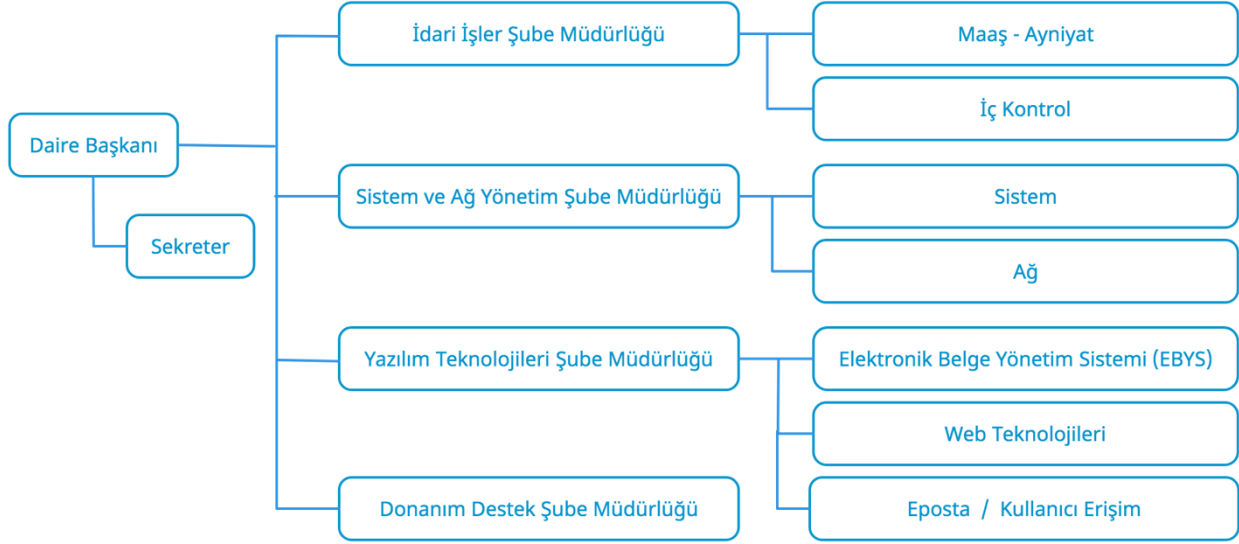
Daire Başkanı

Sekreter

İdari İşler Şube Müdürlüğü

Maaş - Ayniyat

İç Kontrol

Sistem ve Ağ Yönetim Şube Müdürlüğü

Sistem

Ağ

Yazılım Teknolojileri Şube Müdürlüğü

Elektronik Belge Yönetim Sistemi (EBYS)

Web Teknolojileri

Eposta / Kullanıcı Erişim

Donanım Destek Şube Müdürlüğü